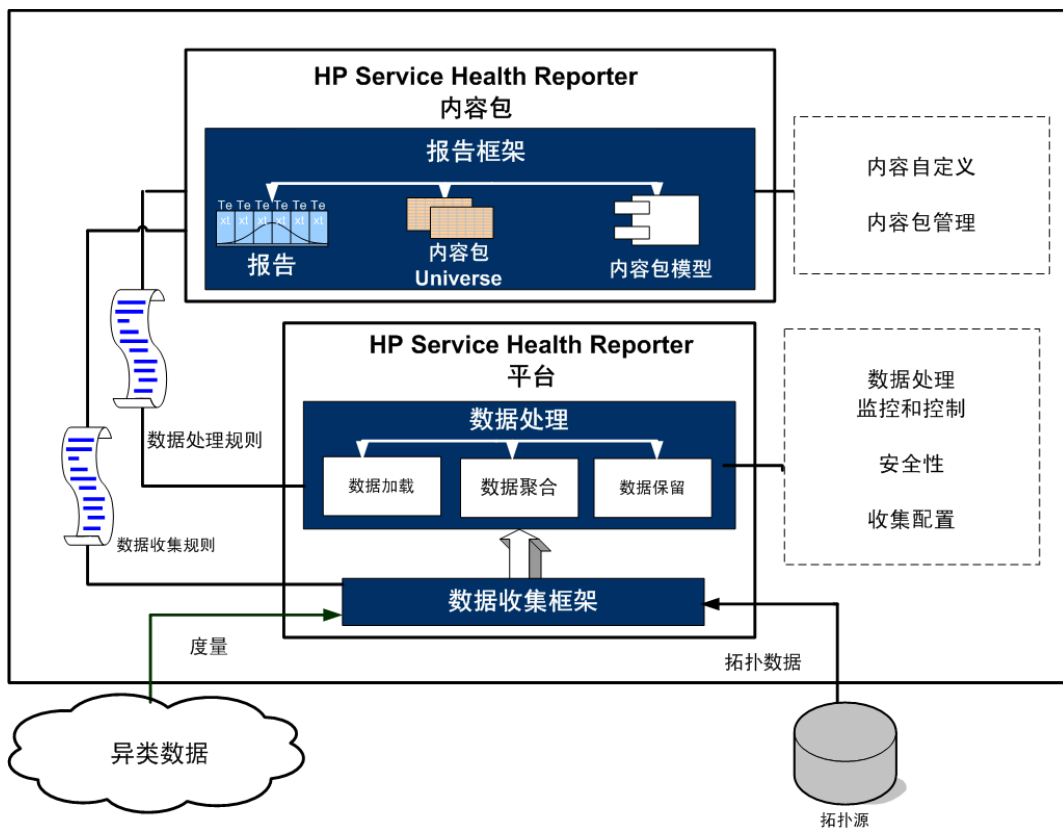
HP Service Health Reporter
内容包

报告框架

Te Te Te Te Te Te
xt xt xt xt xt xt

报告

内容包
Universe

内容包模型

内容自定义

内容包管理

HP Service Health Reporter
平台

数据处理

数据加载

数据聚合

数据保留

数据处理
监控和控制

安全性

收集配置

数据处理规则

数据收集规则

数据收集框架

度量

拓扑数据

异类数据

拓扑源